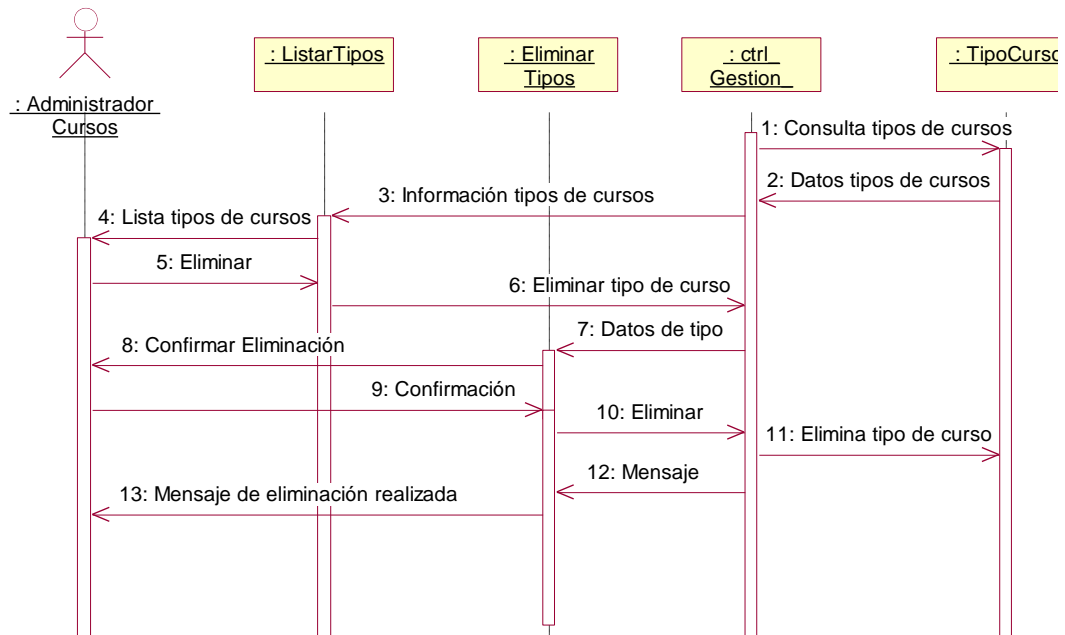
: Administrador Cursos

: ListarTipos

: Eliminar Tipos

: ctrl_ Gestion_

: TipoCurso

1: Consulta tipos de cursos

2: Datos tipos de cursos

3: Información tipos de cursos

4: Lista tipos de cursos

5: Eliminar

6: Eliminar tipo de curso

7: Datos de tipo

8: Confirmar Eliminación

9: Confirmación

10: Eliminar

11: Elimina tipo de curso

12: Mensaje

13: Mensaje de eliminación realizada